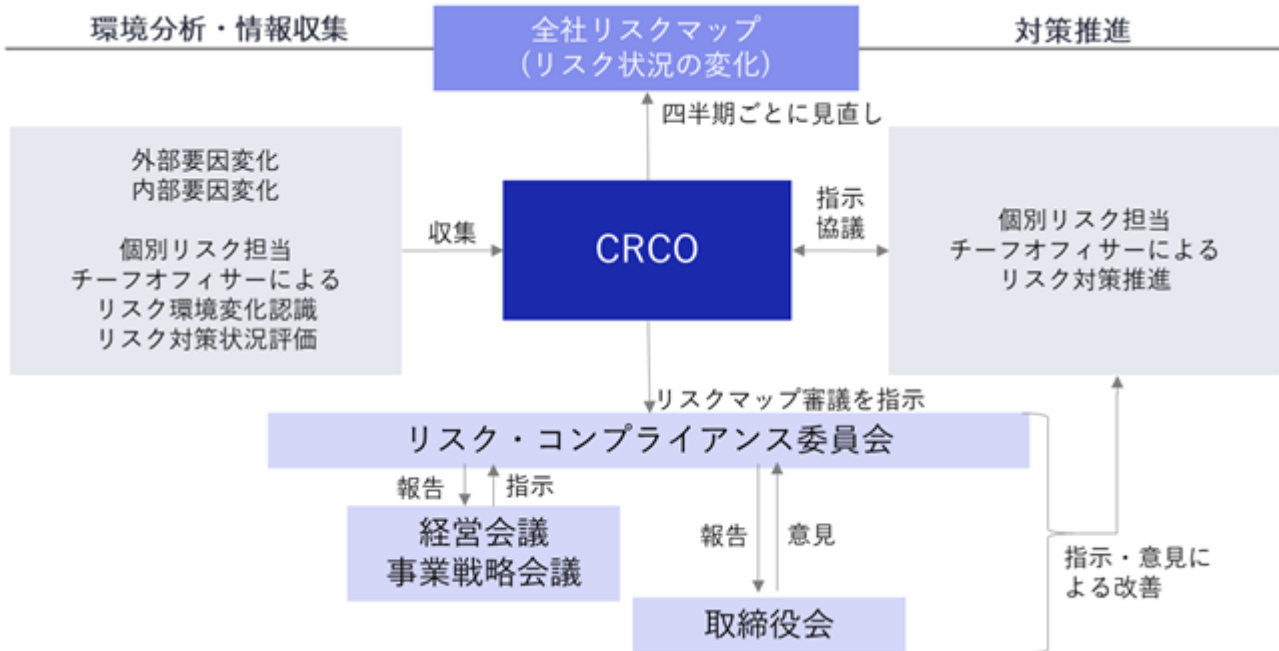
環境分析・情報収集

全社リスクマップ
（リスク状況の変化）

対策推進

四半期ごとに見直し

外部要因変化
内部要因変化

個別リスク担当
チーフオフィサーによる
リスク環境変化認識
リスク対策状況評価

収集

CRCO

指示
協議

個別リスク担当
チーフオフィサーによる
リスク対策推進

リスクマップ審議を指示

リスク・コンプライアンス委員会

報告
指示

経営会議
事業戦略会議

報告
意見

取締役会

指示・意見による改善